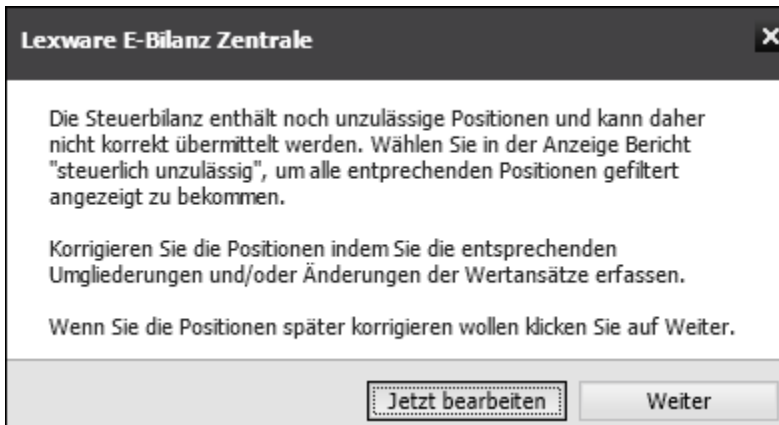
Lexware E-Bilanz Zentrale

Die Steuerbilanz enthält noch unzulässige Positionen und kann daher nicht korrekt übermittelt werden. Wählen Sie in der Anzeige Bericht "steuerlich unzulässig", um alle entprechenden Positionen gefiltert angezeigt zu bekommen.

Korrigieren Sie die Positionen indem Sie die entsprechenden Umgliederungen und/oder Änderungen der Wertansätze erfassen.

Wenn Sie die Positionen später korrigieren wollen klicken Sie auf Weiter.

Jetzt bearbeiten

Weiter